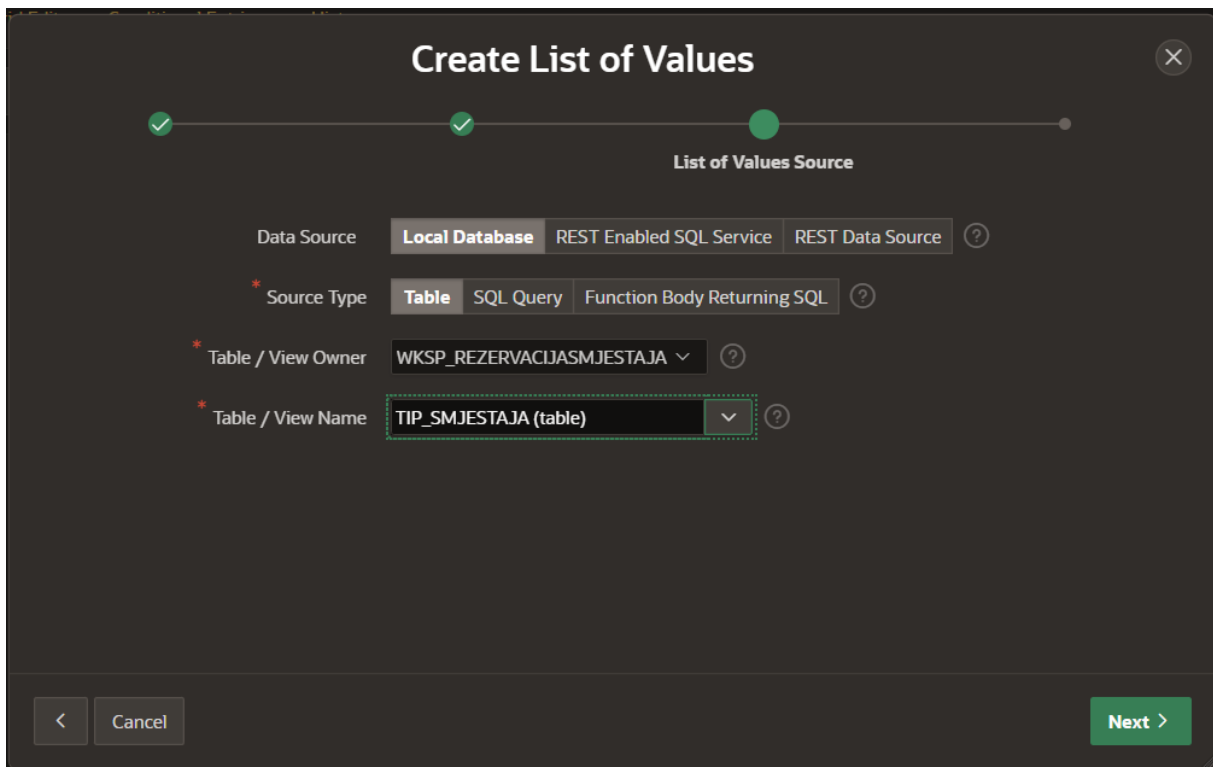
Create List of Values

List of Values Source

Data Source
Local Database
REST Enabled SQL Service
REST Data Source

* Source Type
Table
SQL Query
Function Body Returning SQL

* Table / View Owner
WKSP_REZERVACIJASMJESTAJA

* Table / View Name
TIP_SMJESTAJA (table)

Cancel

Next